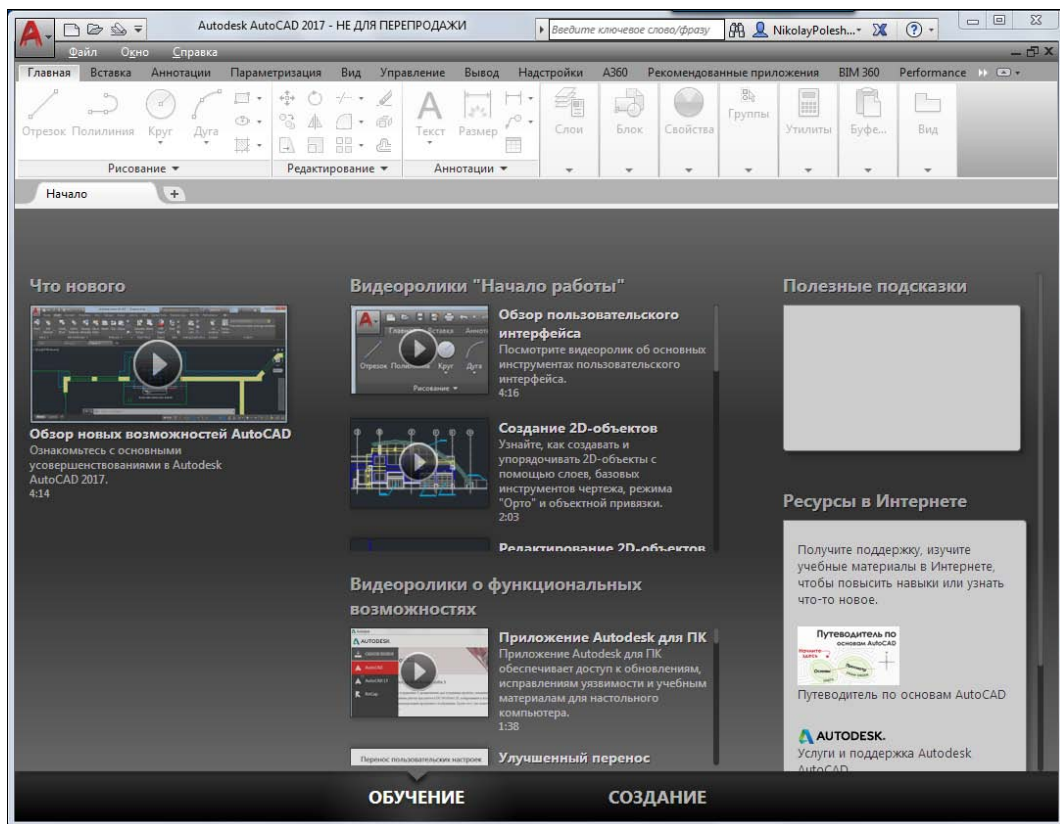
Autodesk AutoCAD 2017 - НЕ ДЛЯ ПЕРЕПРОДАЖИ
Введите ключевое слово/фразу
NikolayPolesh...

Файл Окно Справка

Главная Вставка Аннотации Параметризация Вид Управление Вывод Надстройки A360 Рекомендованные приложения BIM 360 Performance

Отрезок Полилиния Круг Дуга
Текст Размер
Слои Блок Свойства Группы Утилиты Буфе... Вид

Рисование ▾ Редактирование ▾ Аннотации ▾

Начало +

Что нового

Обзор новых возможностей AutoCAD
Ознакомьтесь с основными усовершенствованиями в Autodesk AutoCAD 2017.
4:14

Видеоролики "Начало работы"

Обзор пользовательского интерфейса
Посмотрите видеоролик об основных инструментах пользовательского интерфейса.
4:16

Создание 2D-объектов
Узнайте, как создавать и упорядочивать 2D-объекты с помощью слоев, базовых инструментов чертежа, режима "Орто" и объектной привязки.
2:03

Редактирование 2D-объектов

Видеоролики о функциональных возможностях

Приложение Autodesk для ПК
Приложение Autodesk для ПК обеспечивает доступ к обновлениям, исправлениям уязвимости и учебным материалам для настольного компьютера.
1:38

Перенос пользовательских настроек
Улучшенный перенос

Полезные подсказки

Ресурсы в Интернете

Получите поддержку, изучите учебные материалы в Интернете, чтобы повысить навыки или узнать что-то новое.

Путеводитель по основам AutoCAD

Путеводитель по основам AutoCAD

AUTODESK.
Услуги и поддержка Autodesk AutoCAD

ОБУЧЕНИЕ СОЗДАНИЕ